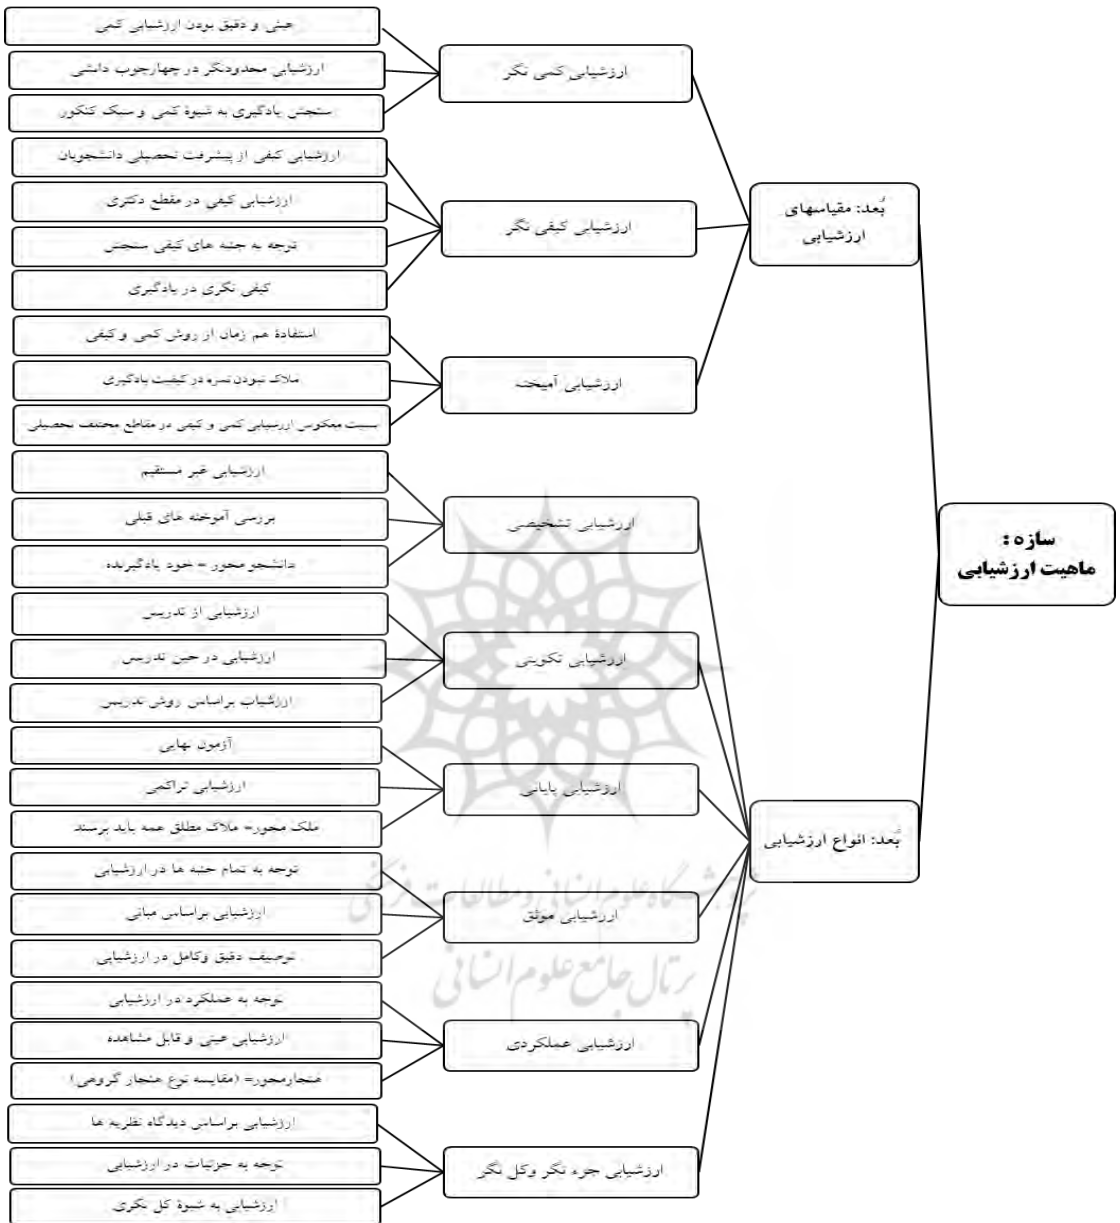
سازه: ماهیت ارزشیابی

بُعد: مقیاسهای ارزشیابی

ارزشیابی کمی نگر
عینی و دقیق بودن ارزشیابی کمی
ارزشیابی محدودنگر در چهارچوب دانشی
سنجش یادگیری به شیوهٔ کمی و سبک کنکور

ارزشیابی کیفی نگر
ارزشیابی کیفی از پیشرفت تحصیلی دانشجویان
ارزشیابی کیفی در مقطع دکتری
توجه به جنبه های کیفی سنجش
کیفی نگری در یادگیری

ارزشیابی آمیخته
استفادهٔ هم زمان از روش کمی و کیفی
ملاک نبودن نمره در کیفیت یادگیری
نسبت معکوس ارزشیابی کمی و کیفی در مقاطع مختلف تحصیلی

بُعد: انواع ارزشیابی

ارزشیابی تشخیصی
ارزشیابی غیر مستقیم
بررسی آموخته های قبلی
دانشجومحور = خود یادگیرنده

ارزشیابی تکوینی
ارزشیابی از تدریس
ارزشیابی در حین تدریس
ارزشیاب براساس روش تدریس

ارزشیابی پایانی
آزمون نهایی
ارزشیابی تراکمی
ملک محور= ملاک مطلق همه باید برسند

ارزشیابی موثق
توجه به تمام جنبه ها در ارزشیابی
ارزشیابی براساس مبانی
توصیف دقیق وکامل در ارزشیابی

ارزشیابی عملکردی
توجه به عملکرد در ارزشیابی
ارزشیابی عینی و قابل مشاهده
هنجارمحور= (مقایسه نوع هنجار گروهی)

ارزشیابی جزء نگر وکل نگر
ارزشیابی براساس دیدگاه نظریه ها
توجه به جزئیات در ارزشیابی
ارزشیابی به شیوهٔ کل نگری

پژوهشگاه علوم انسانی و مطالعات فرهنگی
پرتال جامع علوم انسانی